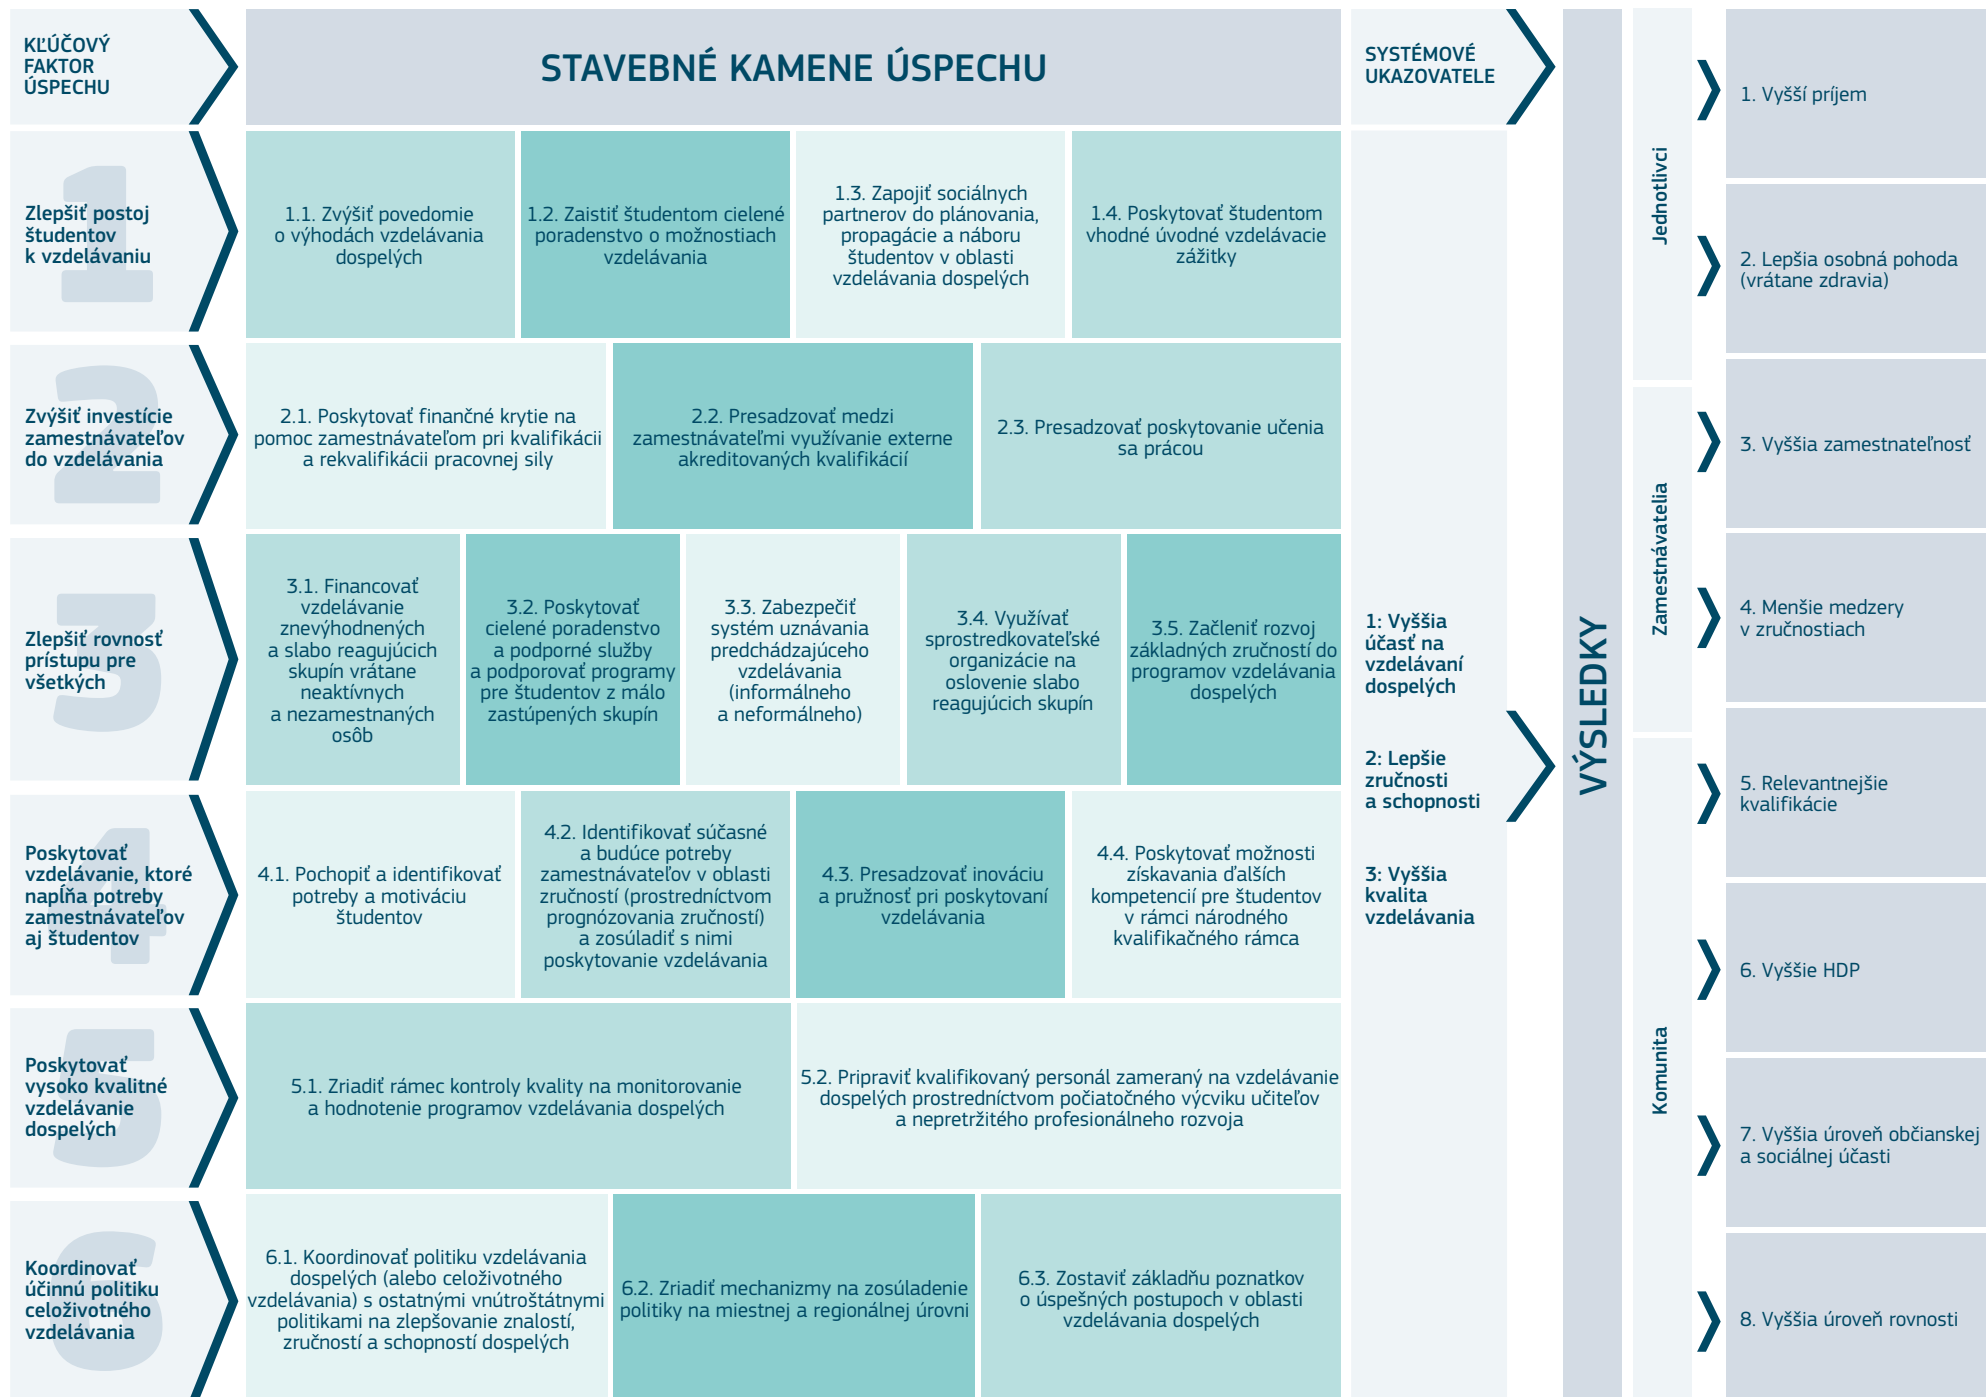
KĽÚČOVÝ FAKTOR ÚSPECHU

STAVEBNÉ KAMENE ÚSPECHU

SYSTÉMOVÉ UKAZOVATELE

1

Zlepšiť postoj študentov k vzdelávaniu

1.1. Zvýšiť povedomie o výhodách vzdelávania dospelých

1.2. Zaistiť študentom cielené poradenstvo o možnostiach vzdelávania

1.3. Zapojiť sociálnych partnerov do plánovania, propagácie a náboru študentov v oblasti vzdelávania dospelých

1.4. Poskytovať študentom vhodné úvodné vzdelávacie zážitky

2

Zvýšiť investície zamestnávateľov do vzdelávania

2.1. Poskytovať finančné krytie na pomoc zamestnávateľom pri kvalifikácii a rekvalifikácii pracovnej sily

2.2. Presadzovať medzi zamestnávateľmi využívanie externe akreditovaných kvalifikácií

2.3. Presadzovať poskytovanie učenia sa prácou

3

Zlepšiť rovnosť prístupu pre všetkých

3.1. Financovať vzdelávanie znevýhodnených a slabo reagujúcich skupín vrátane neaktívnych a nezamestnaných osôb

3.2. Poskytovať cielené poradenstvo a podporné služby a podporovať programy pre študentov z málo zastúpených skupín

3.3. Zabezpečiť systém uznávania predchádzajúceho vzdelávania (informálneho a neformálneho)

3.4. Využívať sprostredkovateľské organizácie na oslovenie slabo reagujúcich skupín

3.5. Začleniť rozvoj základných zručností do programov vzdelávania dospelých

4

Poskytovať vzdelávanie, ktoré napĺňa potreby zamestnávateľov aj študentov

4.1. Pochopiť a identifikovať potreby a motiváciu študentov

4.2. Identifikovať súčasné a budúce potreby zamestnávateľov v oblasti zručností (prostredníctvom prognózovania zručností) a zosúladiť s nimi poskytovanie vzdelávania

4.3. Presadzovať inováciu a pružnosť pri poskytovaní vzdelávania

4.4. Poskytovať možnosti získavania ďalších kompetencií pre študentov v rámci národného kvalifikačného rámca

5

Poskytovať vysoko kvalitné vzdelávanie dospelých

5.1. Zriadiť rámec kontroly kvality na monitorovanie a hodnotenie programov vzdelávania dospelých

5.2. Pripraviť kvalifikovaný personál zameraný na vzdelávanie dospelých prostredníctvom počiatočného výcviku učiteľov a nepretržitého profesionálneho rozvoja

6

Koordinovať účinnú politiku celoživotného vzdelávania

6.1. Koordinovať politiku vzdelávania dospelých (alebo celoživotného vzdelávania) s ostatnými vnútroštátnymi politikami na zlepšovanie znalostí, zručností a schopností dospelých

6.2. Zriadiť mechanizmy na zosúladenie politiky na miestnej a regionálnej úrovni

6.3. Zostaviť základňu poznatkov o úspešných postupoch v oblasti vzdelávania dospelých

1: Vyššia účasť na vzdelávaní dospelých

2: Lepšie zručnosti a schopnosti

3: Vyššia kvalita vzdelávania

VÝSLEDKY

Jednotlivci

Zamestnávatelia

Komunita

1. Vyšší príjem

2. Lepšia osobná pohoda (vrátane zdravia)

3. Vyššia zamestnateľnosť

4. Menšie medzery v zručnostiach

5. Relevantnejšie kvalifikácie

6. Vyššie HDP

7. Vyššia úroveň občianskej a sociálnej účasti

8. Vyššia úroveň rovnosti